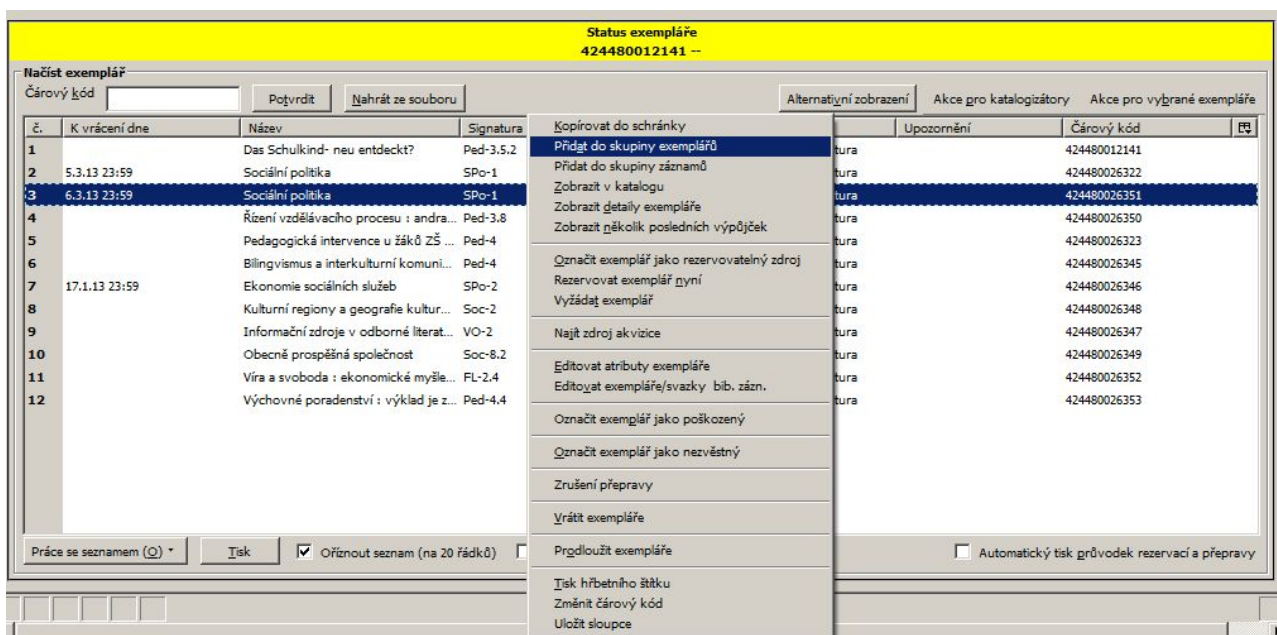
Status exempláře
424480012141 --

Načíst exemplář
Čárový kód
Potvrdit
Nahrát ze souboru
Alternativní zobrazení
Akce pro katalogizátory
Akce pro vybrané exempláře

| č. | K vrácení dne | Název | Signatura | | Upozornění | Čárový kód |
|---|---|---|---|---|---|---|
| 1 | | Das Schulkind- neu entdeckt? | Ped-3.5.2 | tura | | 424480012141 |
| 2 | 5.3.13 23:59 | Sociální politika | SPo-1 | tura | | 424480026322 |
| 3 | 6.3.13 23:59 | Sociální politika | SPo-1 | tura | | 424480026351 |
| 4 | | Řízení vzdělávacího procesu : andra... | Ped-3.8 | tura | | 424480026350 |
| 5 | | Pedagogická intervence u žáků ZŠ ... | Ped-4 | tura | | 424480026323 |
| 6 | | Bilingvismus a interkulturní komuni... | Ped-4 | tura | | 424480026345 |
| 7 | 17.1.13 23:59 | Ekonomie sociálních služeb | SPo-2 | tura | | 424480026346 |
| 8 | | Kulturní regiony a geografie kultur... | Soc-2 | tura | | 424480026348 |
| 9 | | Informační zdroje v odborné literat... | VO-2 | tura | | 424480026347 |
| 10 | | Obecně prospěšná společnost | Soc-8.2 | tura | | 424480026349 |
| 11 | | Víra a svoboda : ekonomické myšle... | FL-2.4 | tura | | 424480026352 |
| 12 | | Výchovné poradenství : výklad je z... | Ped-4.4 | tura | | 424480026353 |

Kopírovat do schránky
Přidat do skupiny exemplářů
Přidat do skupiny záznamů
Zobrazit v katalogu
Zobrazit detaily exempláře
Zobrazit několik posledních výpůjček
Označit exemplář jako rezervovatelný zdroj
Rezervovat exemplář nyní
Vyžádat exemplář
Najít zdroj akvizice
Editovat atributy exempláře
Editovat exempláře/svazky bib. zázn.
Označit exemplář jako poškozený
Označit exemplář jako nezvěstný
Zrušení přepravy
Vrátit exempláře
Prodloužit exempláře
Tisk hřbetního štítku
Změnit čárový kód
Uložit sloupce

Práce se seznamem (O)
Tisk
Oříznout seznam (na 20 řádků)
Automatický tisk průvodek rezervací a přepravy